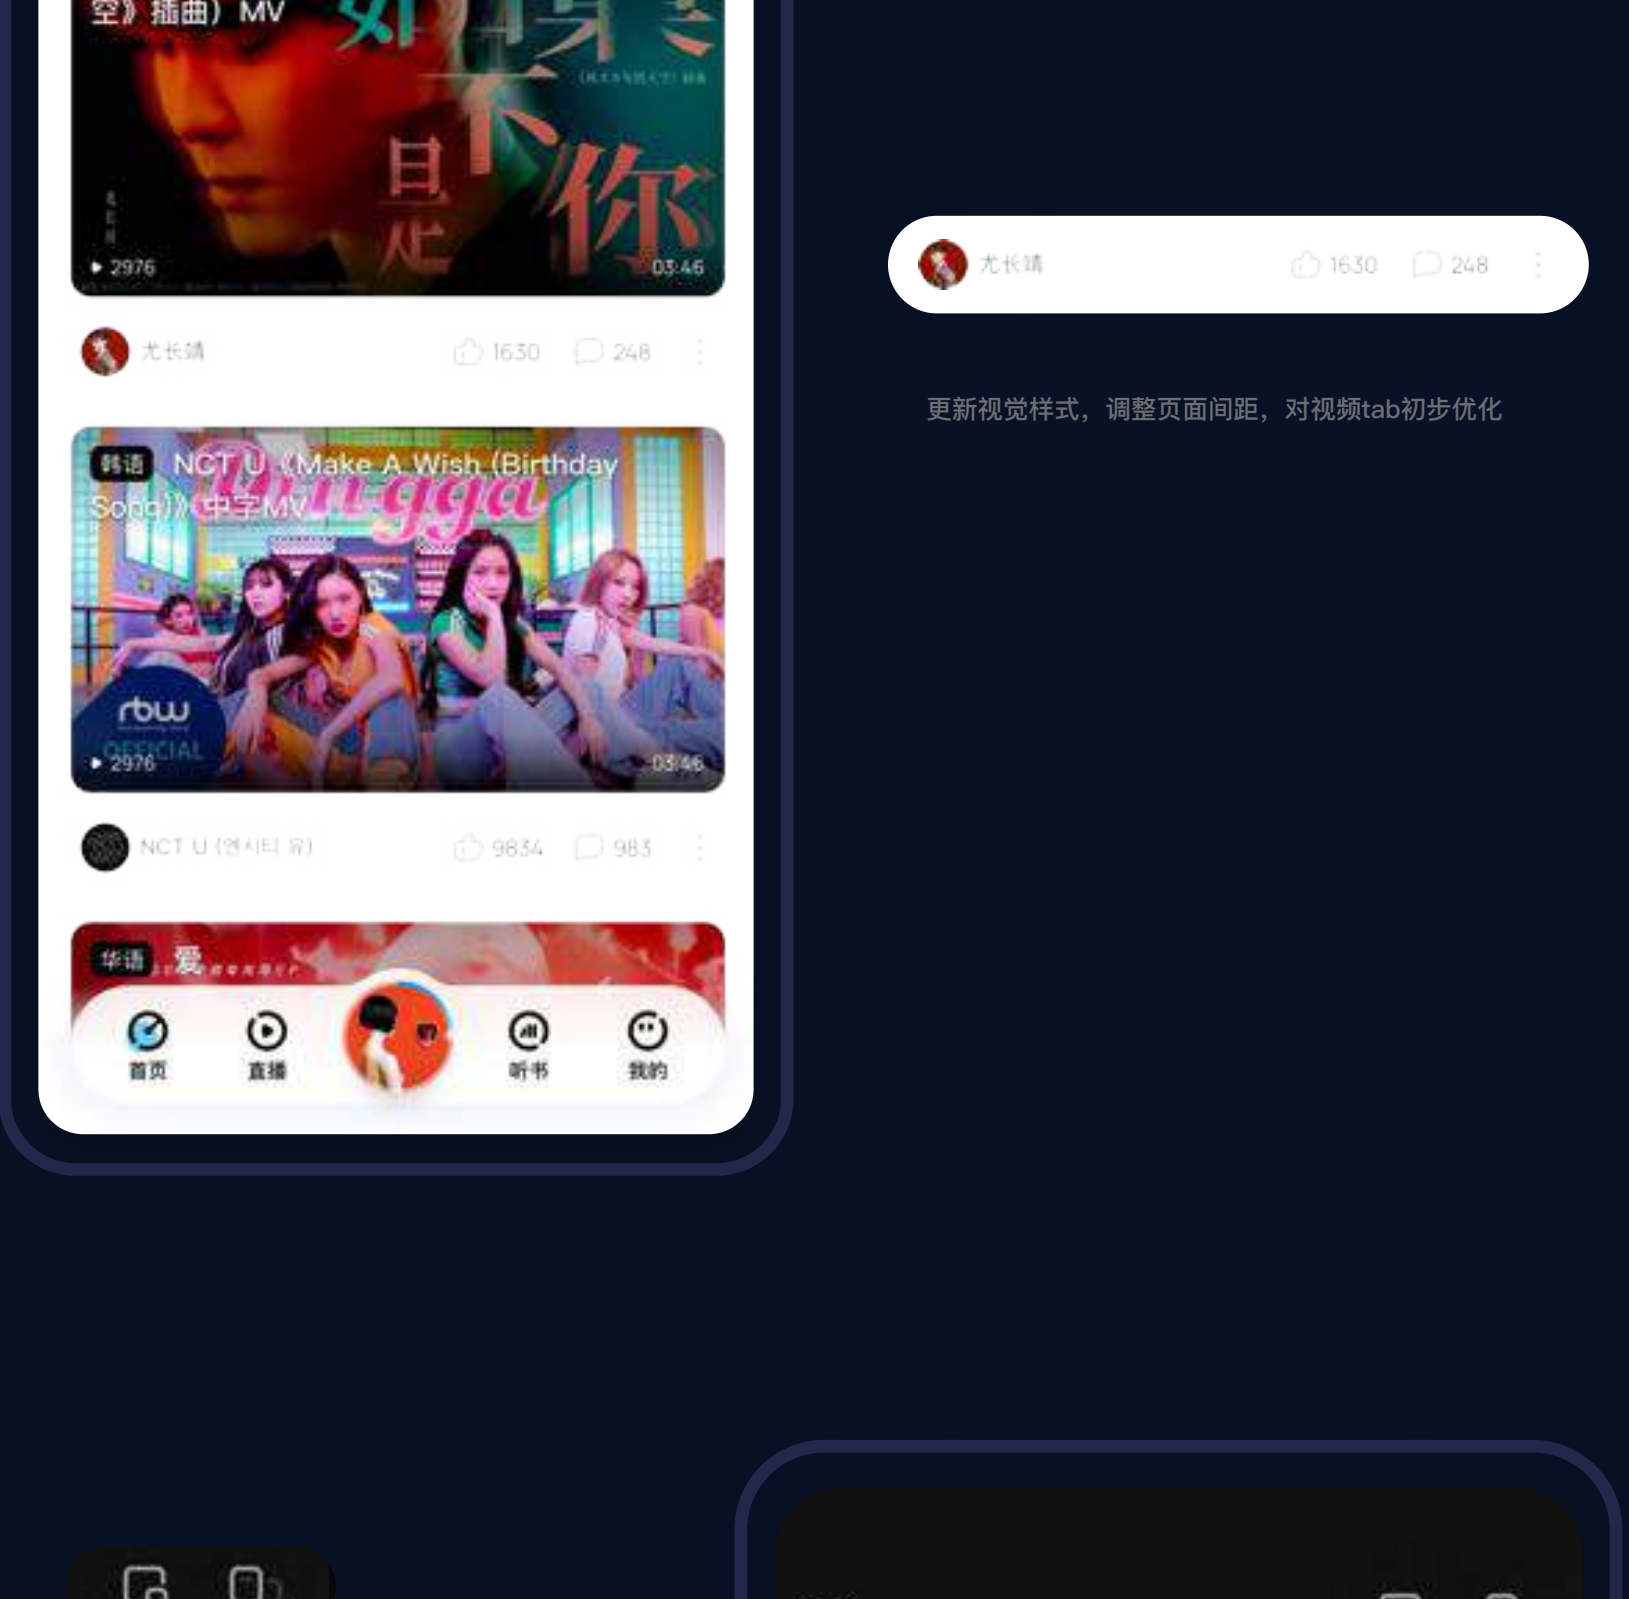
空》插曲）MV

是 不 你

▶ 2976

03:46

尤长靖

1630

248

韩语 NCT U《Make A Wish (Birthday Song)》中字MV

rbw OFFICIAL

▶ 2976

03:46

NCT U (엔시티 유)

9834

983

华语 爱

首页

直播

听书

我的

尤长靖

1630

248

更新视觉样式，调整页面间距，对视频tab初步优化